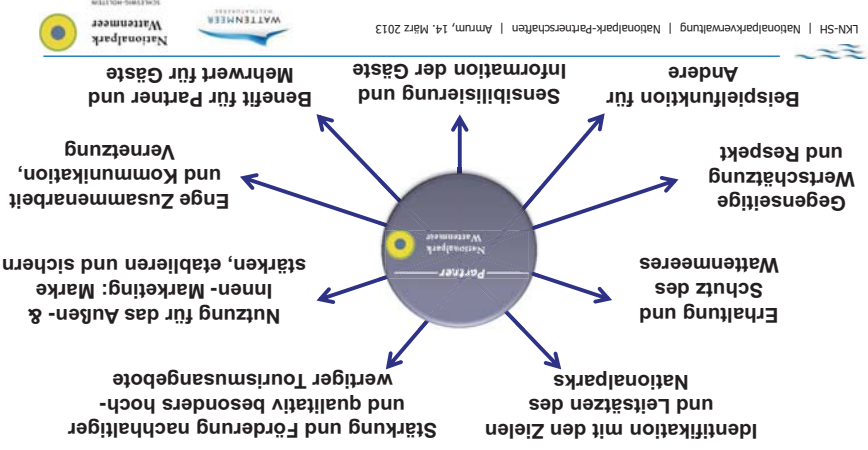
Nationalpark Wattenmeer

WATTENMEER

LKN-SH | Nationalparkverwaltung | Nationalpark-Partnerschaften | Amrum, 14. März 2013

Beispielfunktion für Andere

Sensibilisierung und Information der Gäste

Benefit für Partner und Mehrwert für Gäste

Gegenseitige Wertschätzung und Respekt

Enge Zusammenarbeit und Kommunikation, Vernetzung

Erhaltung und Schutz des Wattenmeeres

Partner

Nationalpark Wattenmeer

Nutzung für das Außen- & Innen- Marketing: Marke stärken, etablieren und sichern

Identifikation mit den Zielen und Leitsätzen des Nationalparks

Stärkung und Förderung nachhaltiger und qualitativ besonders hochwertiger Tourismusangebote